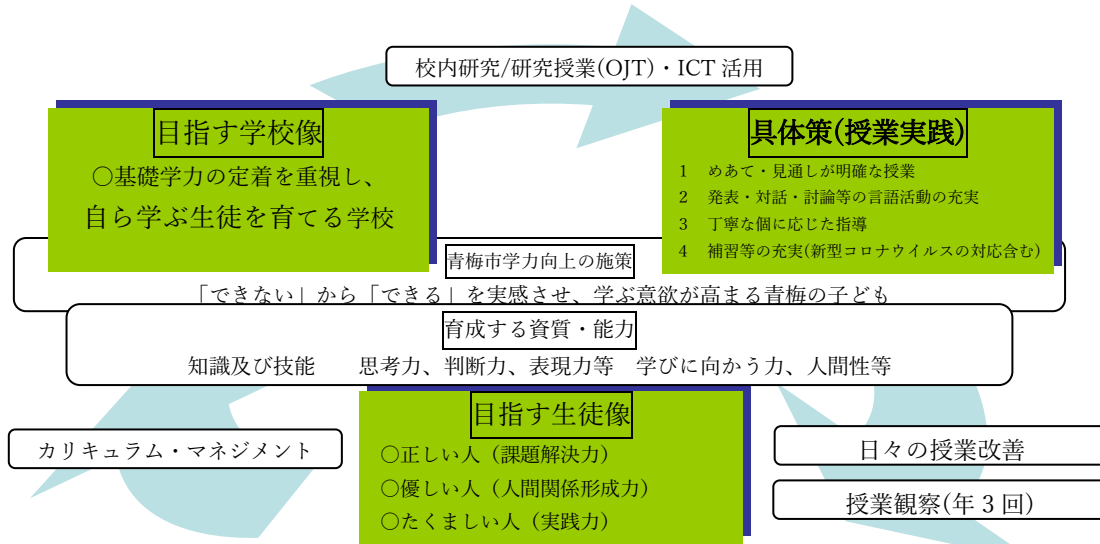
校内研究/研究授業(OJT)・ICT 活用

目指す学校像
○基礎学力の定着を重視し、
自ら学ぶ生徒を育てる学校

具体策(授業実践)
1　めあて・見通しが明確な授業
2　発表・対話・討論等の言語活動の充実
3　丁寧な個に応じた指導
4　補習等の充実(新型コロナウイルスの対応含む)

青梅市学力向上の施策
「できない」から「できる」を実感させ、学ぶ意欲が高まる青梅の子ども

育成する資質・能力
知識及び技能　思考力、判断力、表現力等　学びに向かう力、人間性等

カリキュラム・マネジメント

目指す生徒像
○正しい人（課題解決力）
○優しい人（人間関係形成力）
○たくましい人（実践力）

日々の授業改善

授業観察(年 3 回)